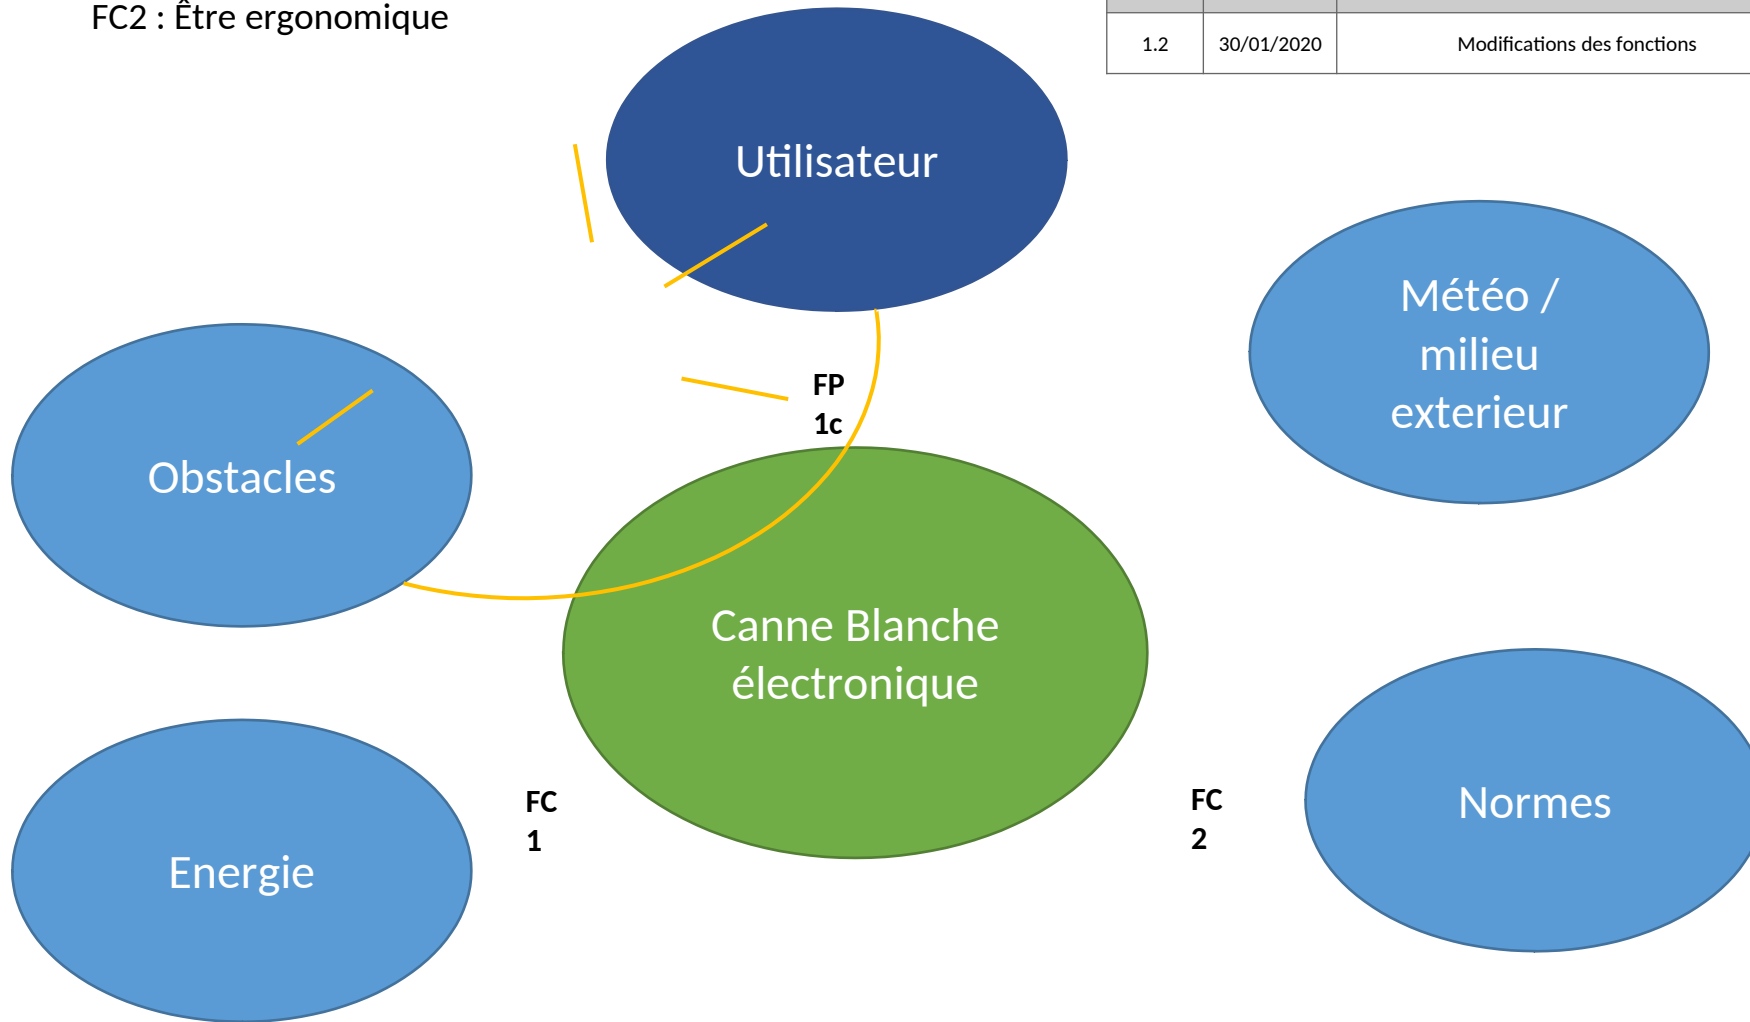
FC2 : Être ergonomique

| 1.2 | 30/01/2020 | Modifications des fonctions |
|---|---|---|

Utilisateur

Météo / milieu exterieur

FP 1c

Obstacles

Canne Blanche électronique

FC 1

FC 2

Energie

Normes